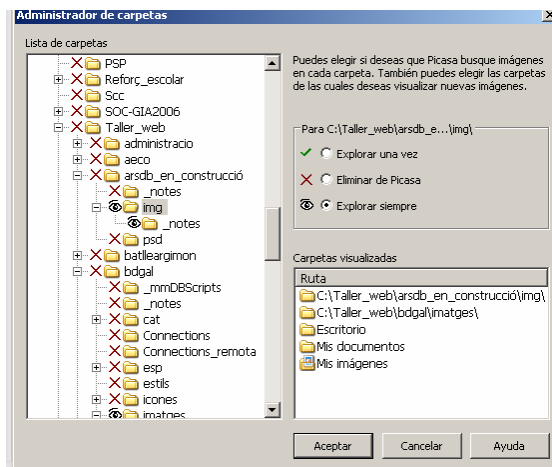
Administrador de carpetas

Lista de carpetas

PSP
Reforç_escolar
Scc
SOC-GIA2006
Taller_web
administracio
aeco
arsdb_en_construcció
_notes
img
_notes
psd
batlleargimon
bdgal
_mmDBScripts
_notes
cat
Connections
Connections_remota
esp
estils
icones
imatges

Puedes elegir si deseas que Picasa busque imágenes en cada carpeta. También puedes elegir las carpetas de las cuales deseas visualizar nuevas imágenes.

Para C:\Taller_web\arsdb_e...\img\

Explorar una vez
Eliminar de Picasa
Explorar siempre

Carpetas visualizadas

| Ruta |
|---|
| C:\Taller_web\arsdb_en_construcció\img\ |
| C:\Taller_web\bdgal\imatges\ |
| Escritorio |
| Mis documentos |
| Mis imágenes |

Aceptar
Cancelar
Ayuda